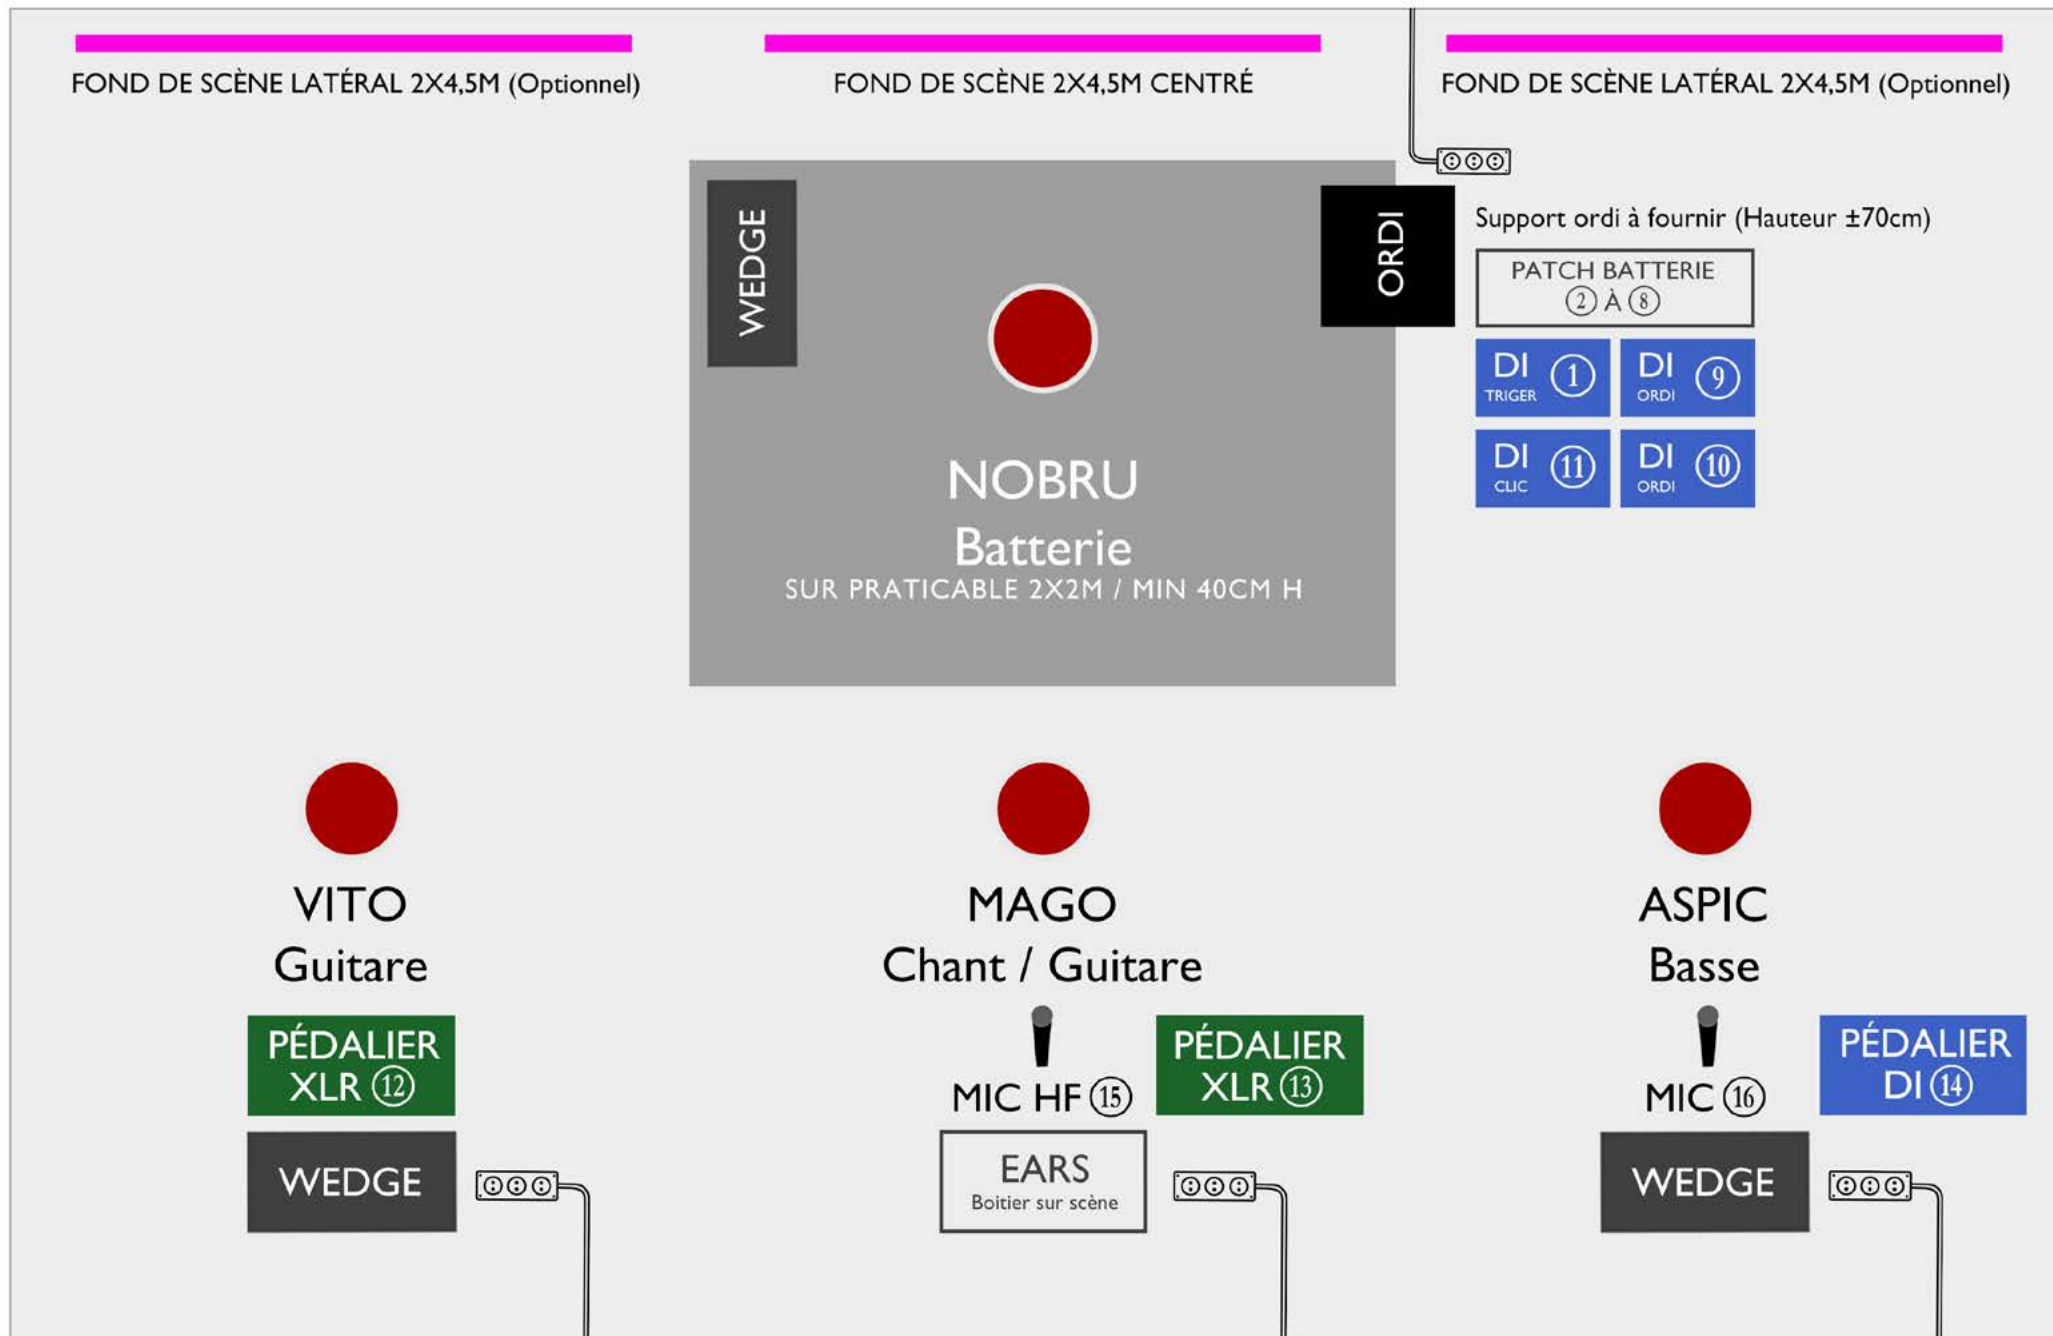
FOND DE SCÈNE LATÉRAL 2X4,5M (Optionnel)

FOND DE SCÈNE 2X4,5M CENTRÉ

FOND DE SCÈNE LATÉRAL 2X4,5M (Optionnel)

WEDGE

ORDI

Support ordi à fournir (Hauteur ±70cm)

PATCH BATTERIE
② À ⑧

DI TRIGER ①

DI ORDI ⑨

DI CLIC ⑪

DI ORDI ⑩

NOBRU
Batterie
SUR PRATICABLE 2X2M / MIN 40CM H

VITO
Guitare

PÉDALIER XLR ⑫

WEDGE

MAGO
Chant / Guitare

MIC HF ⑮

PÉDALIER XLR ⑬

EARS
Boitier sur scène

ASPIC
Basse

MIC ⑯

PÉDALIER DI ⑭

WEDGE